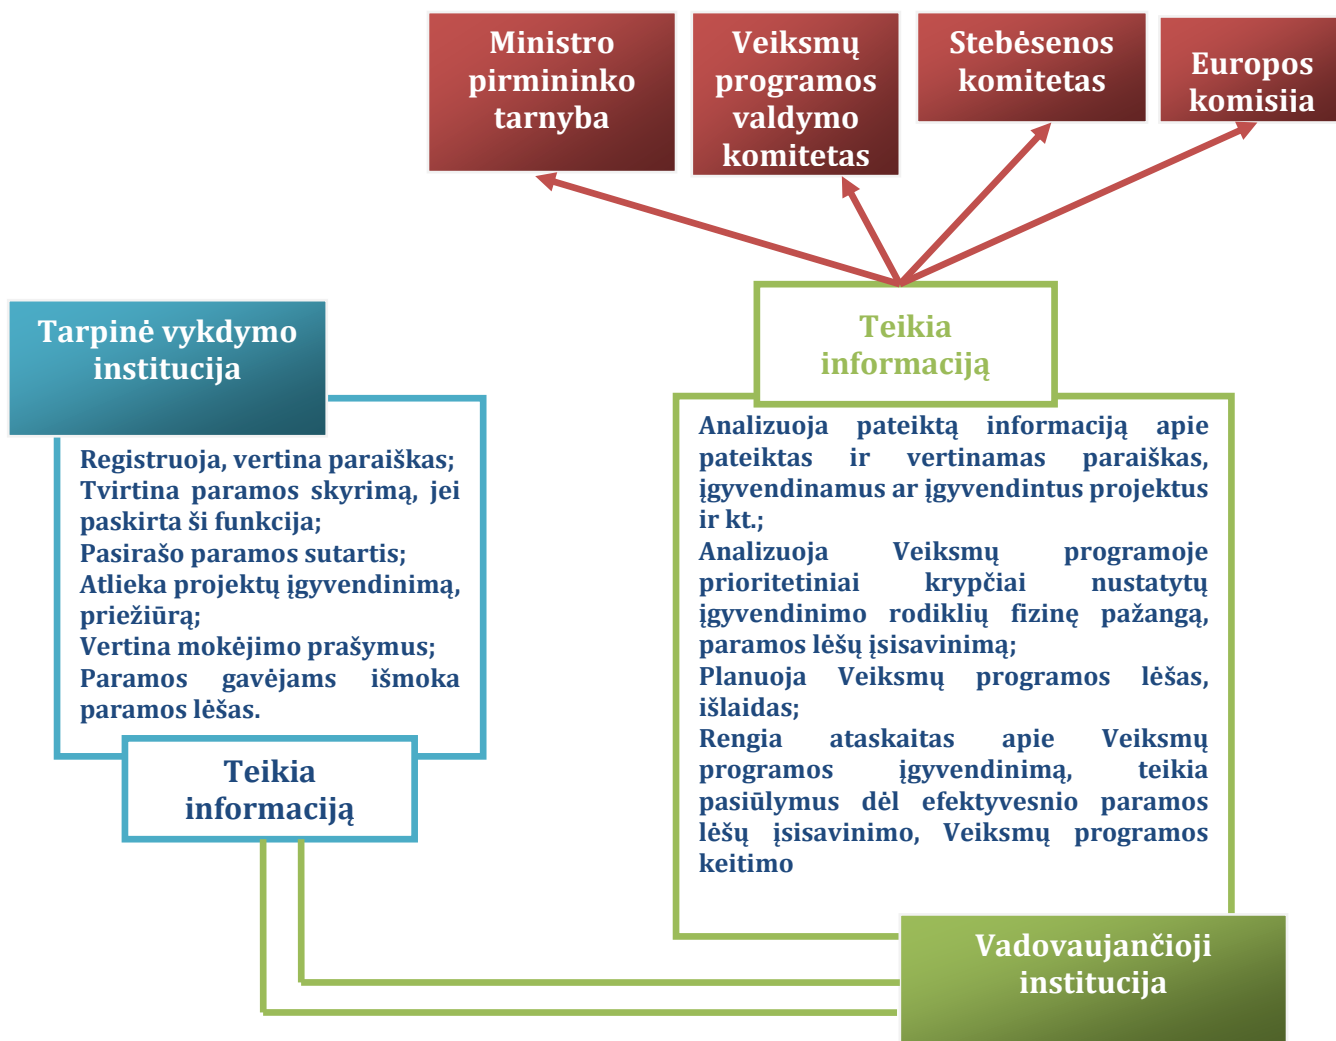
Ministro pirmininko tarnyba

Veiksmų programos valdymo komitetas

Stebėsenos komitetas

Europos komisija

Tarpinė vykdymo institucija

Registruoja, vertina paraiškas;
Tvirtina paramos skyrimą, jei paskirta ši funkcija;
Pasirašo paramos sutartis;
Atlieka projektų įgyvendinimą, priežiūrą;
Vertina mokėjimo prašymus;
Paramos gavėjams išmoka paramos lėšas.

Teikia informaciją

Teikia informaciją

Analizuoja pateiktą informaciją apie pateiktas ir vertinamas paraiškas, įgyvendinamus ar įgyvendintus projektus ir kt.;
Analizuoja Veiksmų programoje prioritetiniai krypčiai nustatytų įgyvendinimo rodiklių fizinę pažangą, paramos lėšų įsisavinimą;
Planuoja Veiksmų programos lėšas, išlaidas;
Rengia ataskaitas apie Veiksmų programos įgyvendinimą, teikia pasiūlymus dėl efektyvesnio paramos lėšų įsisavinimo, Veiksmų programos keitimo

Vadovaujančioji institucija